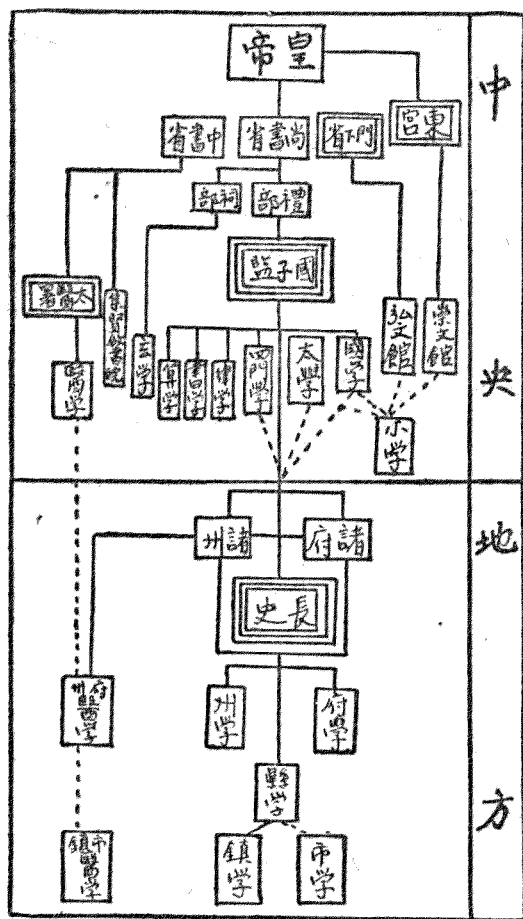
皇帝

中書省
尚書省
門下省
東宮

祠部
禮部

國子監

太醫署
集賢殿書院
崇文館
弘文館

醫學
玄学
算学
書学
律学
四門學
太學
國子學
小学

州諸
府諸

長史

州府醫學
州学
府學

縣學

鎮市醫學
鎮学
市学

中
央
地
方